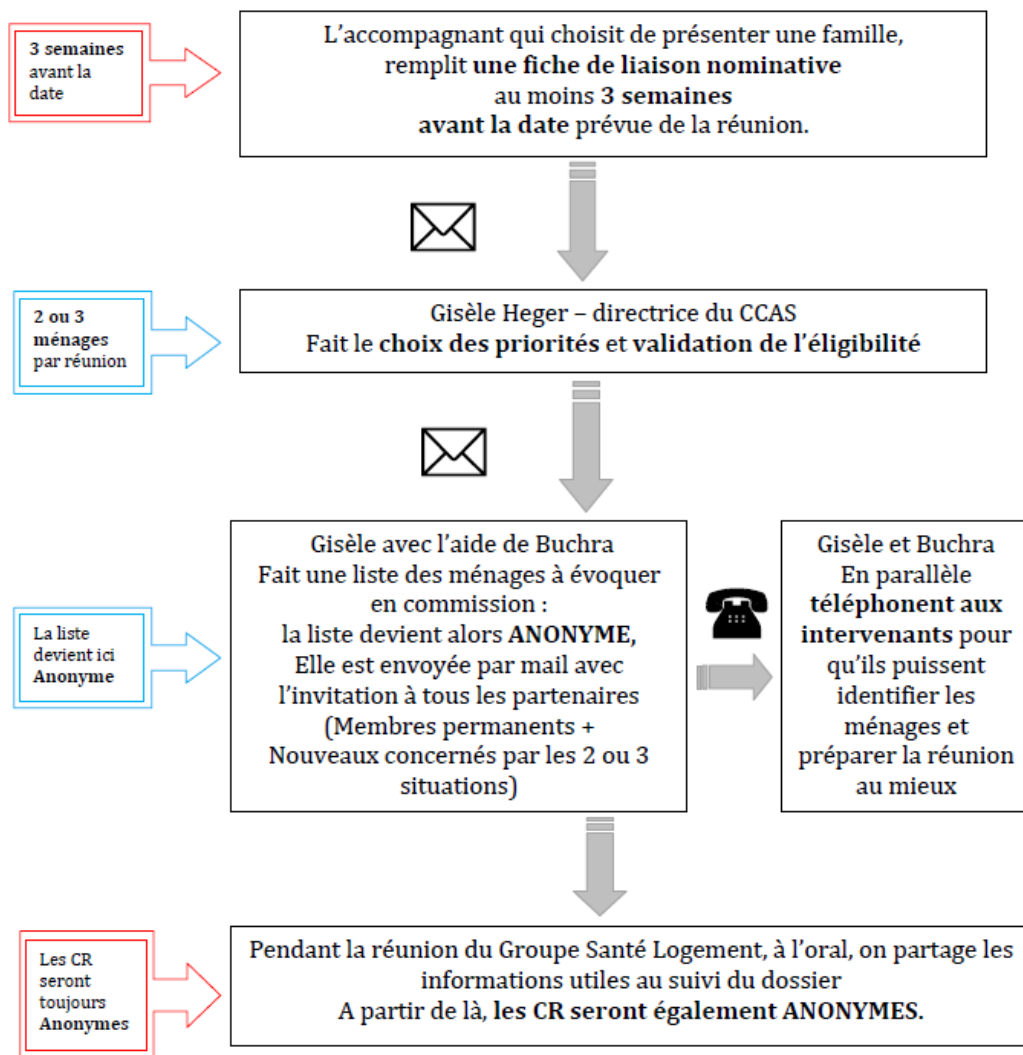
3 semaines avant la date

L'accompagnant qui choisit de présenter une famille, remplit une fiche de liaison nominative au moins 3 semaines avant la date prévue de la réunion.

2 ou 3 ménages par réunion

Gisèle Heger – directrice du CCAS
Fait le choix des priorités et validation de l'éligibilité

La liste devient ici Anonyme

Gisèle avec l'aide de Buchra
Fait une liste des ménages à évoquer en commission :
la liste devient alors ANONYME,
Elle est envoyée par mail avec l'invitation à tous les partenaires (Membres permanents + Nouveaux concernés par les 2 ou 3 situations)

Gisèle et Buchra
En parallèle téléphonent aux intervenants pour qu'ils puissent identifier les ménages et préparer la réunion au mieux

Les CR seront toujours Anonymes

Pendant la réunion du Groupe Santé Logement, à l'oral, on partage les informations utiles au suivi du dossier
A partir de là, les CR seront également ANONYMES.